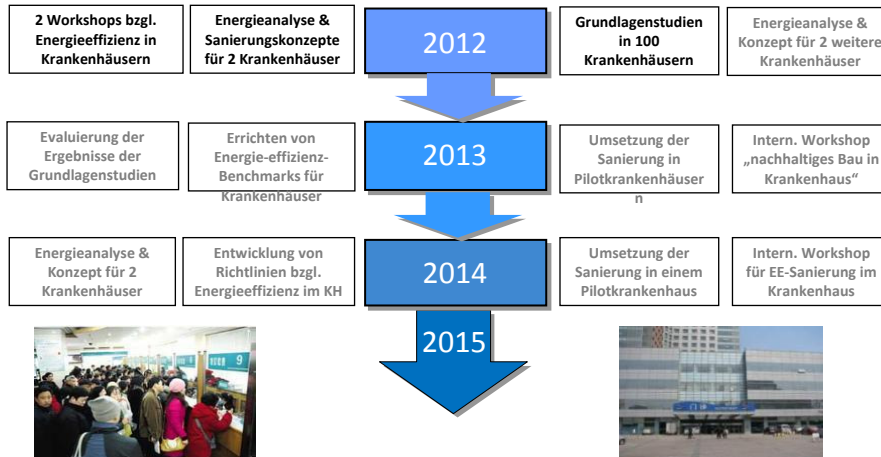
2 Workshops bzgl. Energieeffizienz in Krankenhäusern

Energieanalyse & Sanierungskonzepte für 2 Krankenhäuser

2012

Grundlagenstudien in 100 Krankenhäusern

Energieanalyse & Konzept für 2 weitere Krankenhäuser

Evaluierung der Ergebnisse der Grundlagenstudien

Errichten von Energie-effizienz-Benchmarks für Krankenhäuser

2013

Umsetzung der Sanierung in Pilotkrankenhäuser n

Intern. Workshop „nachhaltiges Bau in Krankenhaus“

Energieanalyse & Konzept für 2 Krankenhäuser

Entwicklung von Richtlinien bzgl. Energieeffizienz im KH

2014

Umsetzung der Sanierung in einem Pilotkrankenhaus

Intern. Workshop für EE-Sanierung im Krankenhaus

2015